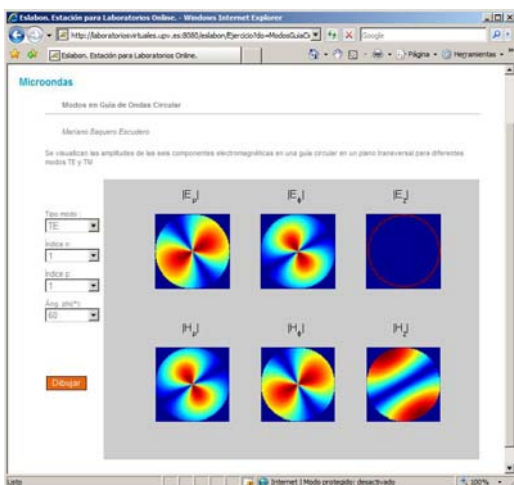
Eslabon. Estación para Laboratorios Online. - Windows Internet Explorer

http://laboratoriosvirtuales.upv.es:8080/eslabon/Ejercicio?do=ModosGuiaC

Google

Eslabon. Estación para Laboratorios Online.

Página · Herramientas ·

Microondas

Modos en Guía de Ondas Circular

Mariano Baquero Escudero

Se visualizan las amplitudes de las seis componentes electromagnéticas en una guía circular en un plano transversal para diferentes modos TE y TM

Tipo modo :
TE

Indice n:
1

Indice p:
1

Áng. phi(º):
60

Dibujar

$|E_\rho|$ $|E_\phi|$ $|E_z|$

$|H_\rho|$ $|H_\phi|$ $|H_z|$

Listo

Internet | Modo protegido: desactivado

100%